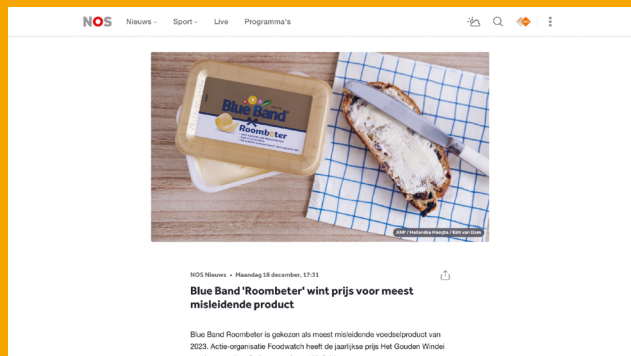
NOS Nieuws Sport Live Programma's

Blue Band Roombeter

ANP / Hollandse Hoogte / Kim van Dam

NOS Nieuws • Maandag 18 december, 17:31

Blue Band 'Roombeter' wint prijs voor meest misleidende product

Blue Band Roombeter is gekozen als meest misleidende voedselproduct van 2023. Actie-organisatie Foodwatch heeft de jaarlijkse prijs Het Gouden Windei